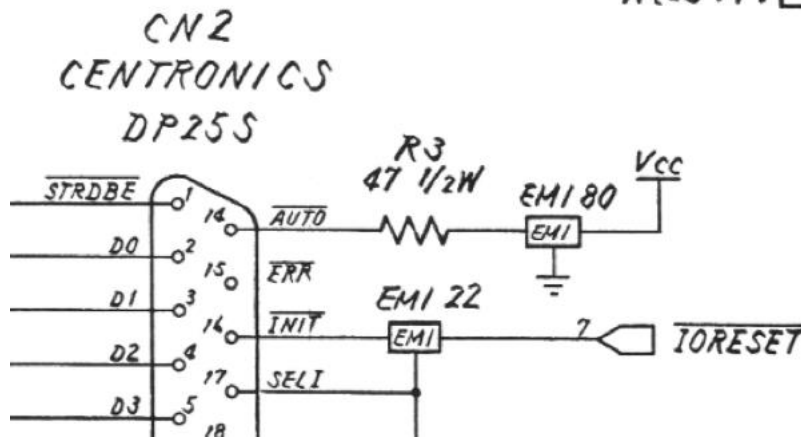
CN2
CENTRONICS
DP25S

R3
47 1/2W

EMI 80

Vcc

$\overline{STRDBE}$ 1

14 $\overline{AUTO}$

EMI

D0 2

15 $\overline{ERR}$

D1 3

EMI 22

16 $\overline{INIT}$

EMI

7

$\overline{IORESET}$

D2 4

17 SELI

D3 5

18